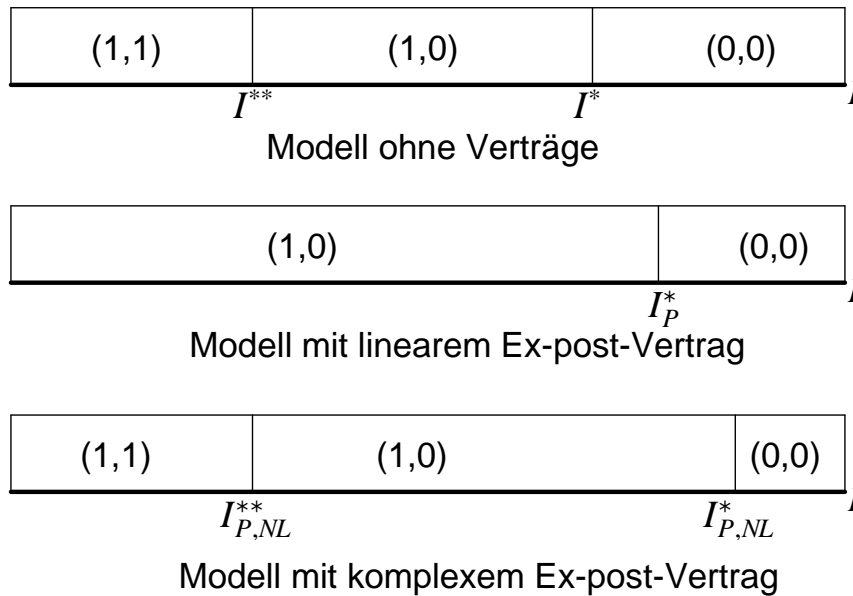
| (1,1) | (1,0) | (0,0) |
|---|---|---|

$I^{**}$ $I^{*}$ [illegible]

Modell ohne Verträge

| (1,0) | (0,0) |
|---|---|

$I_P^*$ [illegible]

Modell mit linearem Ex-post-Vertrag

| (1,1) | (1,0) | (0,0) |
|---|---|---|

$I_{P,NL}^{**}$ $I_{P,NL}^{*}$ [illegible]

Modell mit komplexem Ex-post-Vertrag